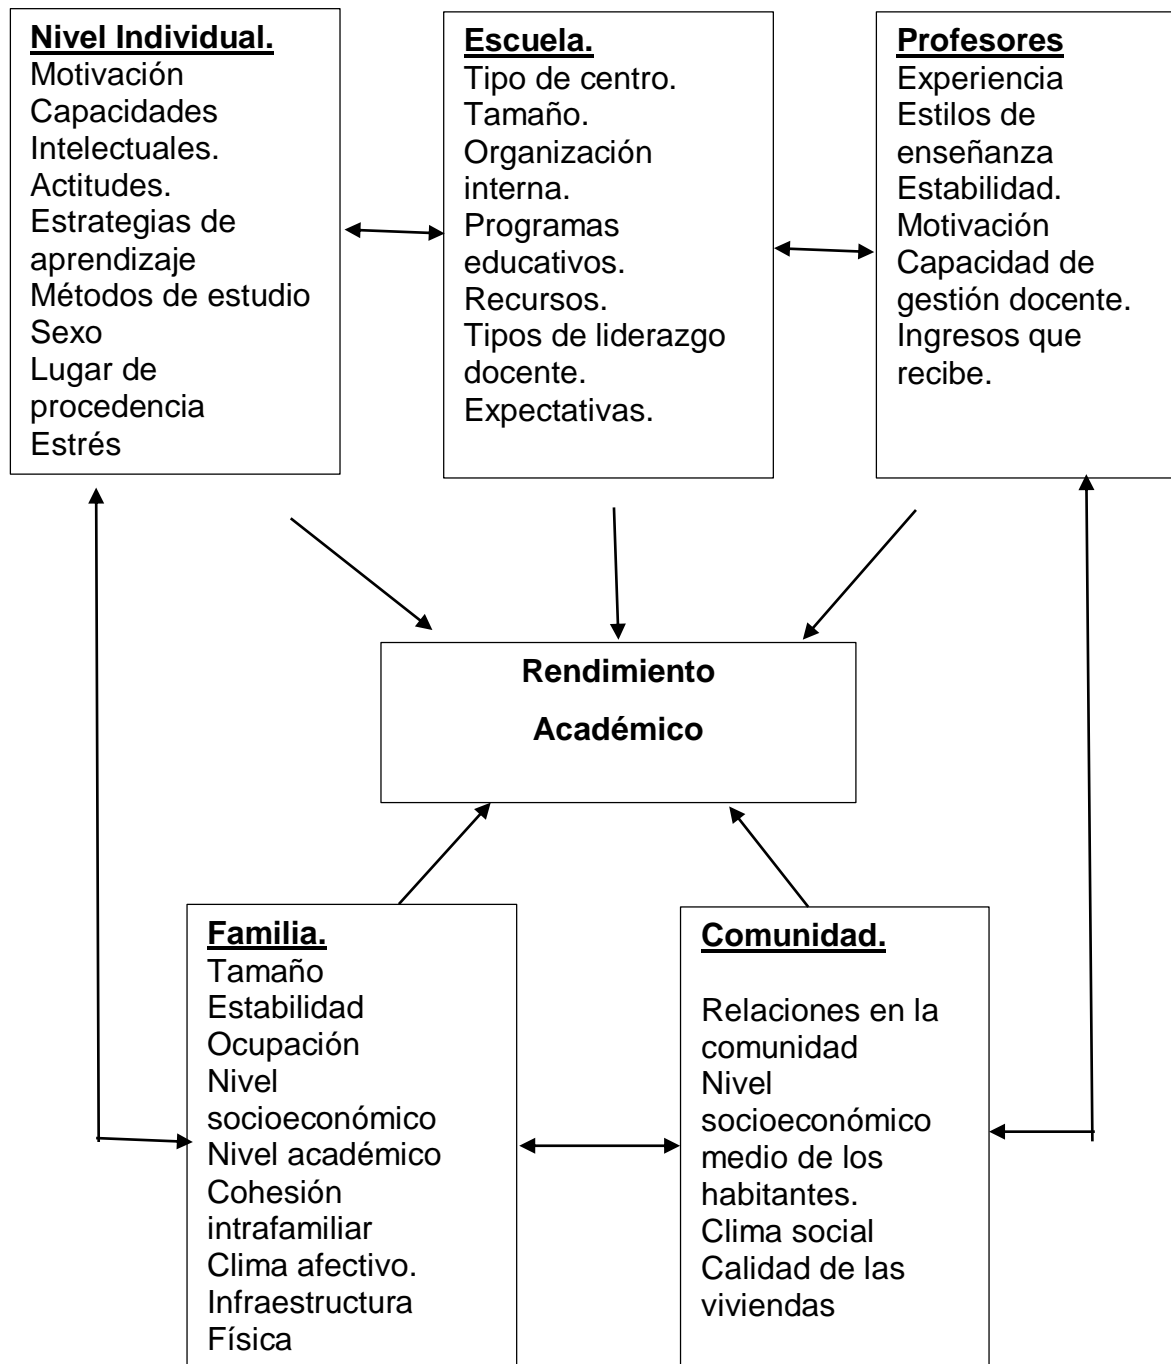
Nivel Individual.
Motivación
Capacidades Intelectuales.
Actitudes.
Estrategias de aprendizaje
Métodos de estudio
Sexo
Lugar de procedencia
Estrés

Escuela.
Tipo de centro.
Tamaño.
Organización interna.
Programas educativos.
Recursos.
Tipos de liderazgo docente.
Expectativas.

Profesores
Experiencia
Estilos de enseñanza
Estabilidad.
Motivación
Capacidad de gestión docente.
Ingresos que recibe.

Rendimiento

Académico

Familia.
Tamaño
Estabilidad
Ocupación
Nivel socioeconómico
Nivel académico
Cohesión intrafamiliar
Clima afectivo.
Infraestructura Física

Comunidad.

Relaciones en la comunidad
Nivel socioeconómico medio de los habitantes.
Clima social
Calidad de las viviendas